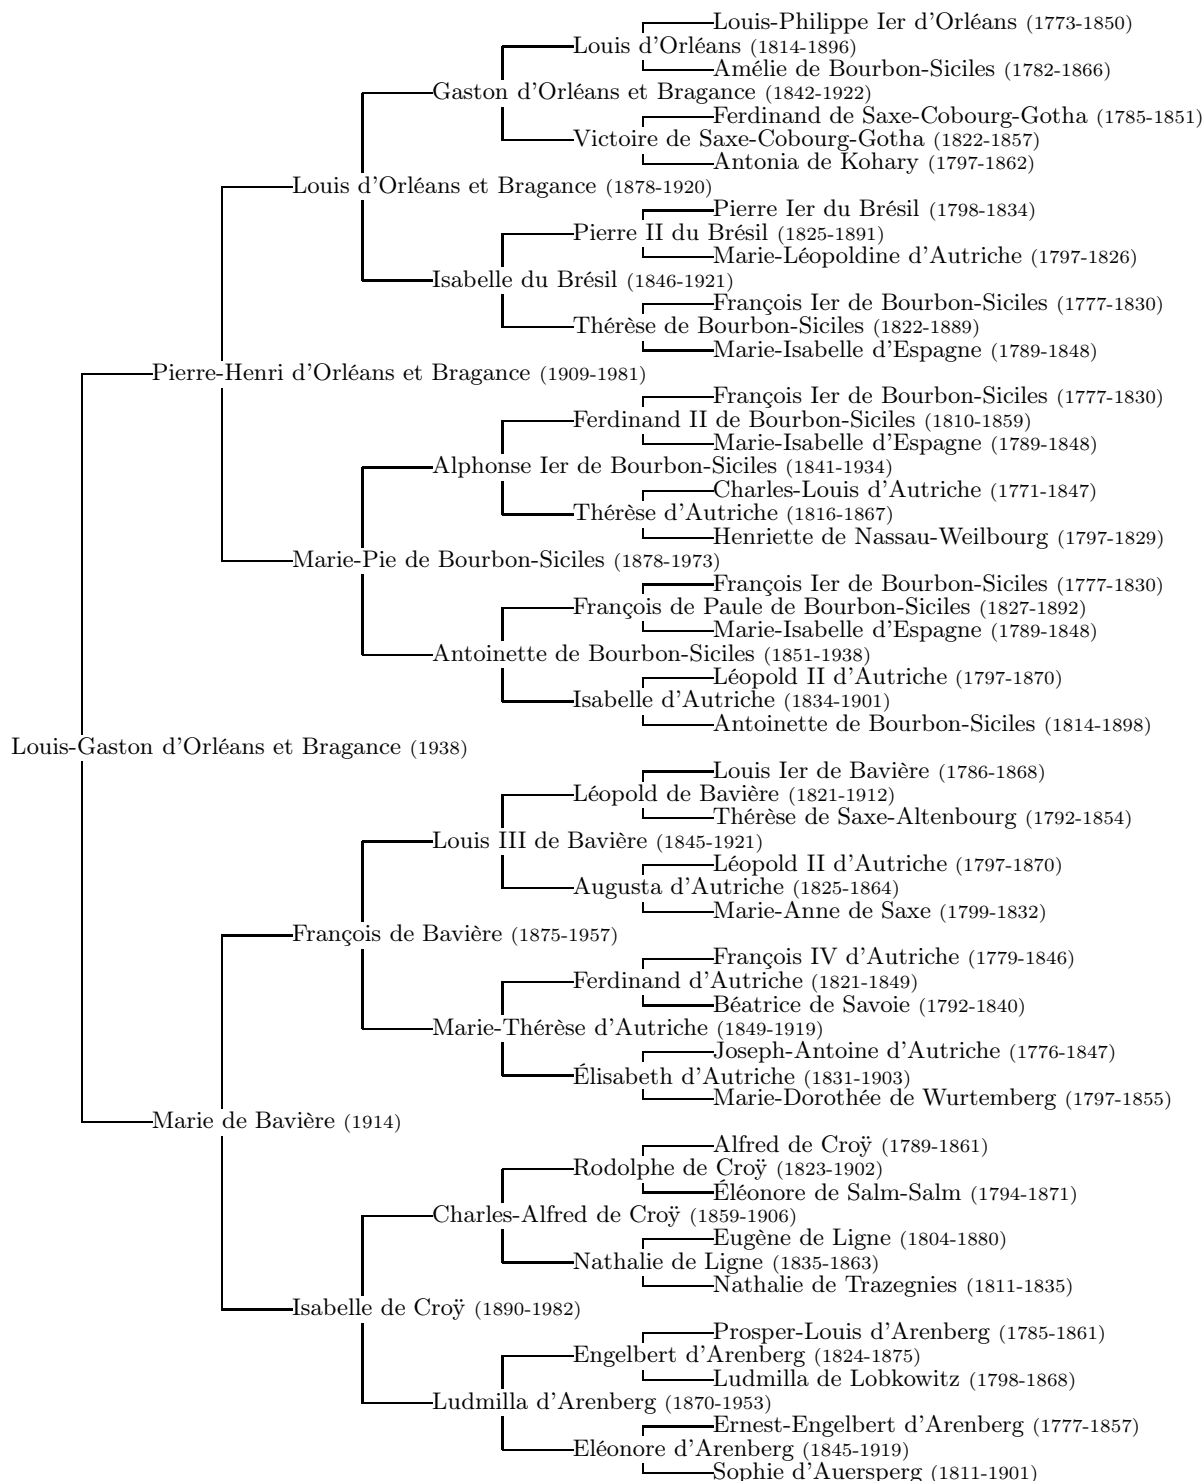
Louis-Philippe Ier d'Orléans (1773-1850)
Louis d'Orléans (1814-1896)
Amélie de Bourbon-Siciles (1782-1866)
Gaston d'Orléans et Bragance (1842-1922)
Ferdinand de Saxe-Cobourg-Gotha (1785-1851)
Victoire de Saxe-Cobourg-Gotha (1822-1857)
Antonia de Kohary (1797-1862)
Louis d'Orléans et Bragance (1878-1920)
Pierre Ier du Brésil (1798-1834)
Pierre II du Brésil (1825-1891)
Marie-Léopoldine d'Autriche (1797-1826)
Isabelle du Brésil (1846-1921)
François Ier de Bourbon-Siciles (1777-1830)
Thérèse de Bourbon-Siciles (1822-1889)
Marie-Isabelle d'Espagne (1789-1848)
Pierre-Henri d'Orléans et Bragance (1909-1981)
François Ier de Bourbon-Siciles (1777-1830)
Ferdinand II de Bourbon-Siciles (1810-1859)
Marie-Isabelle d'Espagne (1789-1848)
Alphonse Ier de Bourbon-Siciles (1841-1934)
Charles-Louis d'Autriche (1771-1847)
Thérèse d'Autriche (1816-1867)
Henriette de Nassau-Weilbourg (1797-1829)
Marie-Pie de Bourbon-Siciles (1878-1973)
François Ier de Bourbon-Siciles (1777-1830)
François de Paule de Bourbon-Siciles (1827-1892)
Marie-Isabelle d'Espagne (1789-1848)
Antoinette de Bourbon-Siciles (1851-1938)
Léopold II d'Autriche (1797-1870)
Isabelle d'Autriche (1834-1901)
Antoinette de Bourbon-Siciles (1814-1898)
Louis-Gaston d'Orléans et Bragance (1938)
Louis Ier de Bavière (1786-1868)
Léopold de Bavière (1821-1912)
Thérèse de Saxe-Altenbourg (1792-1854)
Louis III de Bavière (1845-1921)
Léopold II d'Autriche (1797-1870)
Augusta d'Autriche (1825-1864)
Marie-Anne de Saxe (1799-1832)
François de Bavière (1875-1957)
François IV d'Autriche (1779-1846)
Ferdinand d'Autriche (1821-1849)
Béatrice de Savoie (1792-1840)
Marie-Thérèse d'Autriche (1849-1919)
Joseph-Antoine d'Autriche (1776-1847)
Élisabeth d'Autriche (1831-1903)
Marie-Dorothée de Wurtemberg (1797-1855)
Marie de Bavière (1914)
Alfred de Croÿ (1789-1861)
Rodolphe de Croÿ (1823-1902)
Éléonore de Salm-Salm (1794-1871)
Charles-Alfred de Croÿ (1859-1906)
Eugène de Ligne (1804-1880)
Nathalie de Ligne (1835-1863)
Nathalie de Trazegnies (1811-1835)
Isabelle de Croÿ (1890-1982)
Prosper-Louis d'Arenberg (1785-1861)
Engelbert d'Arenberg (1824-1875)
Ludmilla de Lobkowitz (1798-1868)
Ludmilla d'Arenberg (1870-1953)
Ernest-Engelbert d'Arenberg (1777-1857)
Eléonore d'Arenberg (1845-1919)
Sophie d'Auersperg (1811-1901)